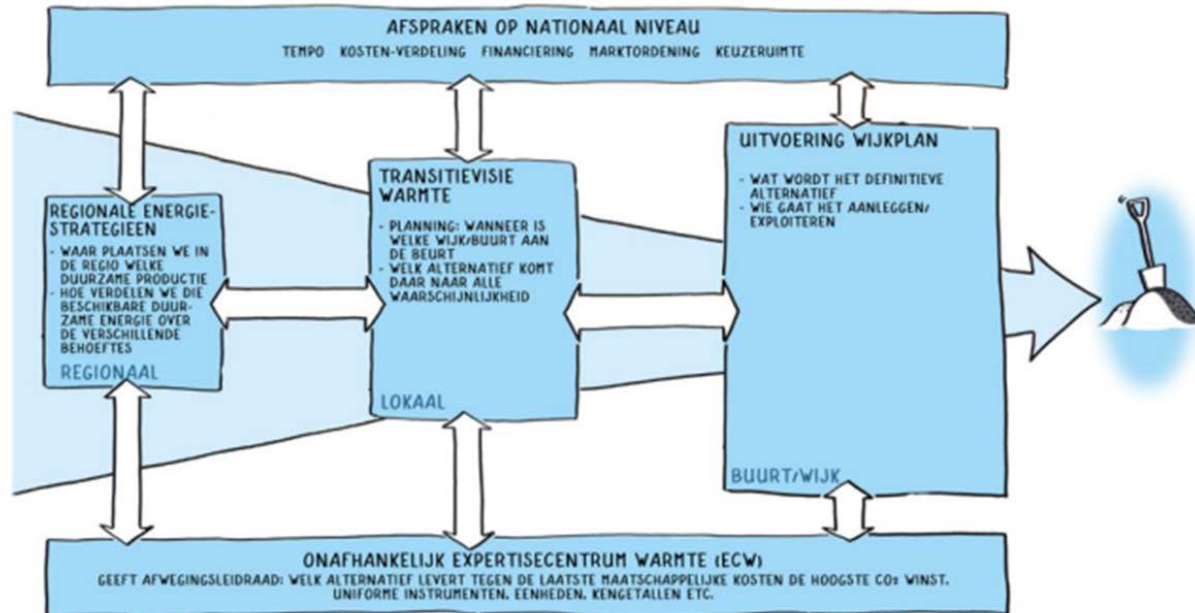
AFSPRAKEN OP NATIONAAL NIVEAU

TEMPO KOSTEN-VERDELING FINANCIERING MARKTORDENING KEUZERUIMTE

REGIONALE ENERGIE-STRATEGIEEN

- WAAR PLAATSEN WE IN DE REGIO WELKE DUURZAME PRODUCTIE
- HOE VERDELEN WE DIE BESCHIKBARE DUURZAME ENERGIE OVER DE VERSCHILLENDE BEHOEFTES

REGIONAAL

TRANSITIEVISIE WARMTE

- PLANNING: WANNEER IS WELKE WIJK/BUURT AAN DE BEURT
- WELK ALTERNATIEF KOMT DAAR NAAR ALLE WAARSCHIJNLIJKHEID

LOKAAL

UITVOERING WIJKPLAN

- WAT WORDT HET DEFINITIEVE ALTERNATIEF
- WIE GAAT HET AANLEGGEN/ EXPLOITEREN

BUURT/WIJK

ONAFHANKELIJK EXPERTISECENTRUM WARMTE (ECW)

GEEFT AFWEGINGSLEIDRAAD: WELK ALTERNATIEF LEVERT TEGEN DE LAATSTE MAATSCHAPPELIJKE KOSTEN DE HOOGSTE $CO_2$ WINST. UNIFORME INSTRUMENTEN, EENHEDEN, KENGETALLEN ETC.